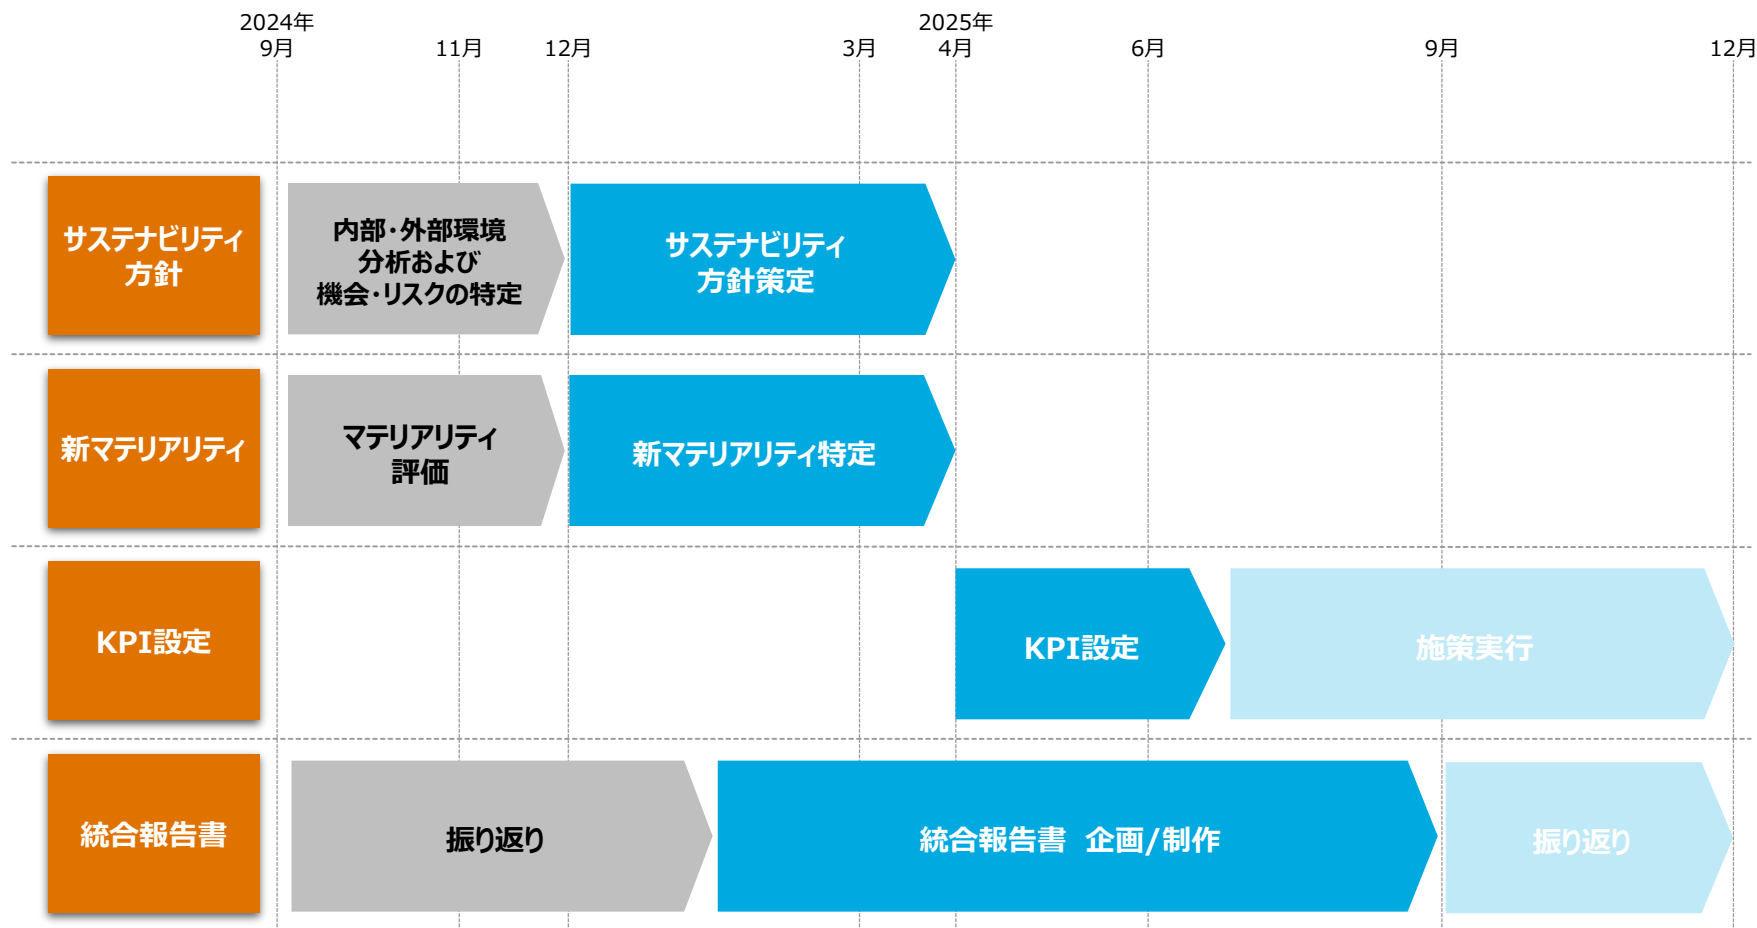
2024年
9月

11月

12月

3月

2025年
4月

6月

9月

12月

サステナビリティ
方針

内部・外部環境
分析および
機会・リスクの特定

サステナビリティ
方針策定

新マテリアリティ

マテリアリティ
評価

新マテリアリティ特定

KPI設定

KPI設定

施策実行

統合報告書

振り返り

統合報告書 企画/制作

振り返り